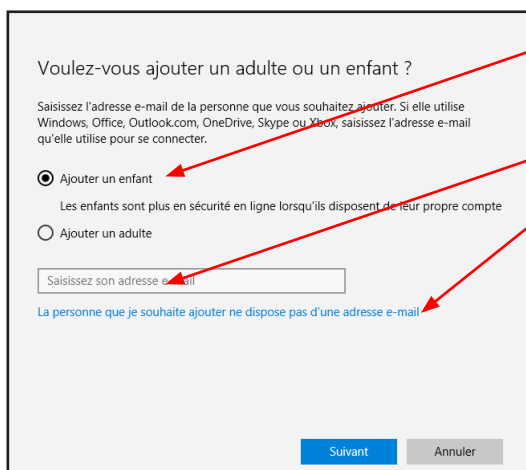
Voulez-vous ajouter un adulte ou un enfant ?

Saisissez l'adresse e-mail de la personne que vous souhaitez ajouter. Si elle utilise Windows, Office, Outlook.com, OneDrive, Skype ou Xbox, saisissez l'adresse e-mail qu'elle utilise pour se connecter.

Ajouter un enfant

Les enfants sont plus en sécurité en ligne lorsqu'ils disposent de leur propre compte

Ajouter un adulte

Saisissez son adresse e-mail

La personne que je souhaite ajouter ne dispose pas d'une adresse e-mail

Suivant

Annuler